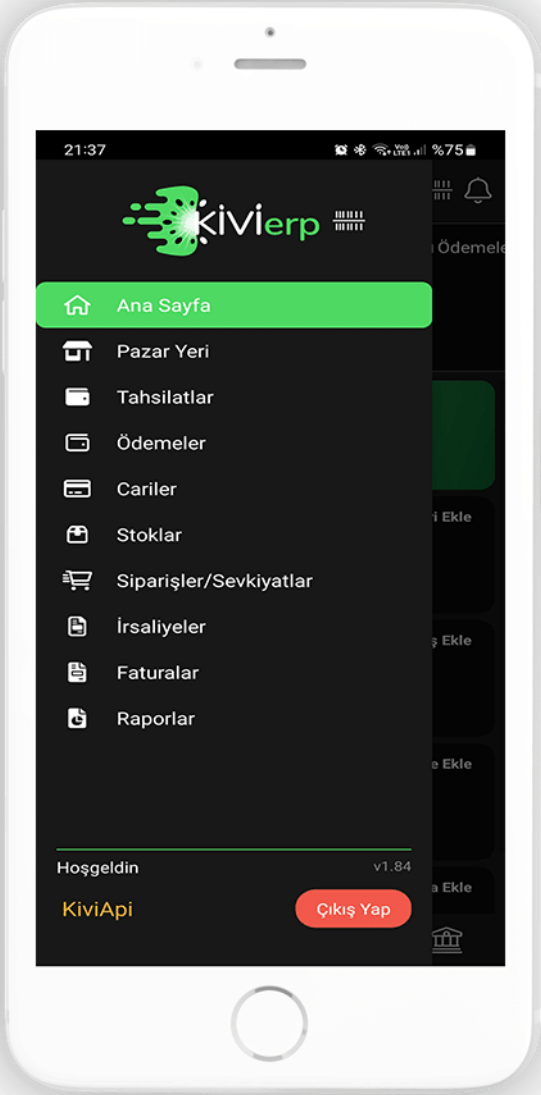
21:37
%75

KIVIerp

Ana Sayfa
Pazar Yeri
Tahsilatlar
Ödemeler
Cariler
Stoklar
Siparişler/Sevkiyatlar
İrsaliyeler
Faturalar
Raporlar

Hoşgeldin
v1.84
KiviApi
Çıkış Yap

Ödemele
i Ekle
ş Ekle
e Ekle
a Ekle